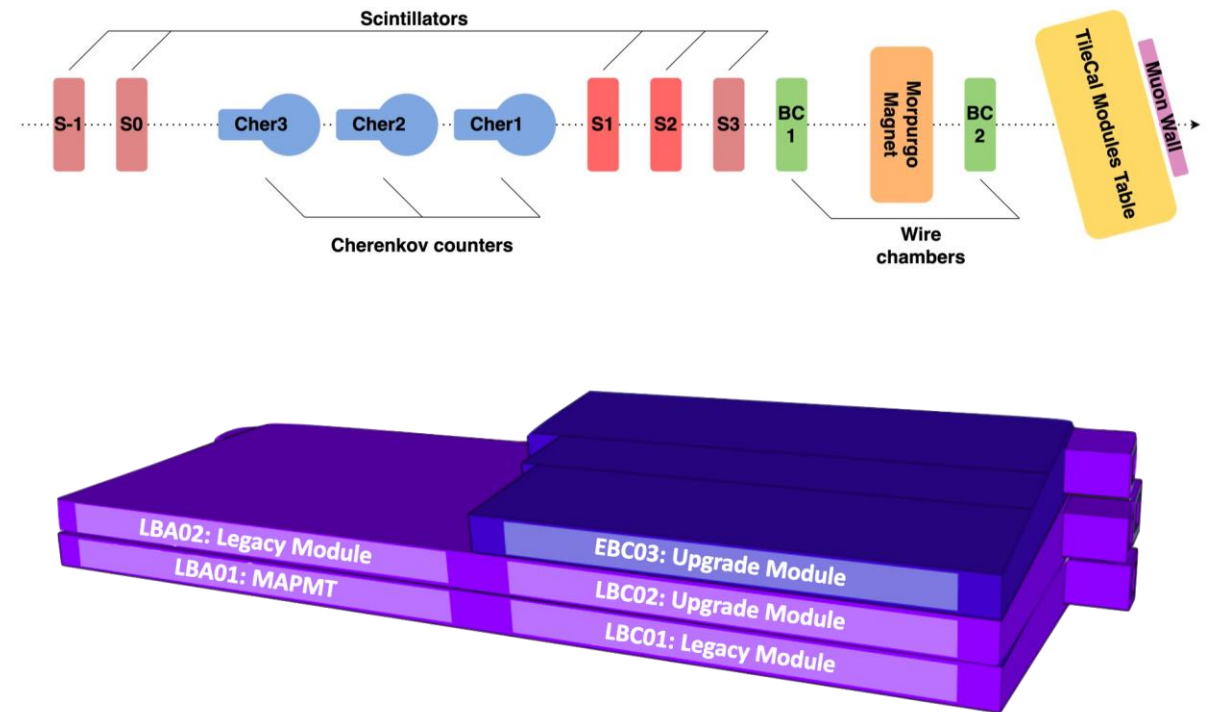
Scintillators

S-1
S0
Cher3
Cher2
Cher1
S1
S2
S3
BC 1
Morpurgo Magnet
BC 2
TileCal Modules Table
Muon Wall

Cherenkov counters

Wire chambers

LBA02: Legacy Module
LBA01: MAPMT
EBC03: Upgrade Module
LBC02: Upgrade Module
LBC01: Legacy Module